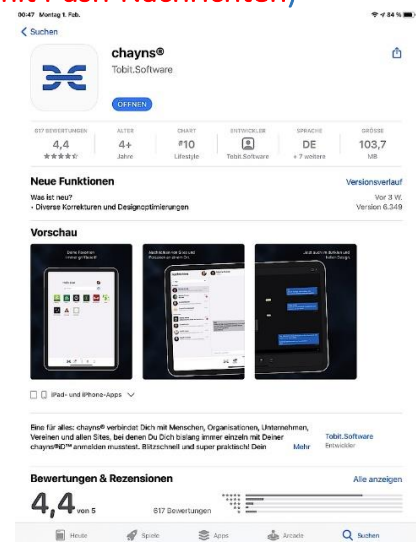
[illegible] Push-Nachrichten)

00:47 Montag 1. Feb.

84 %

Suchen

chayns®

Tobit.Software

ÖFFNEN

| 617 BEWERTUNGEN | ALTER | CHART | ENTWICKLER | SPRACHE | GRÖSSE |
|---|---|---|---|---|---|
| 4,4 | 4+ | #10 | | DE | 103,7 |
| ★★★★☆ | Jahre | Lifestyle | Tobit.Software | + 7 weitere | MB |

Neue Funktionen

Versionsverlauf

Was ist neu?
- Diverse Korrekturen und Designoptimierungen

Vor 3 W.
Version 6.349

Vorschau

Deine Favoriten immer griffbereit

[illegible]

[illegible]

iPad- und iPhone-Apps

Eine für alles: chayns® verbindet Dich mit Menschen, Organisationen, Unternehmen, Vereinen und allen Sites, bei denen Du Dich bislang immer einzeln mit Deiner chayns®ID™ anmelden musstest. Blitzschnell und super praktisch! Dein

Mehr

Tobit.Software
Entwickler

Bewertungen & Rezensionen

Alle anzeigen

4,4 von 5

617 Bewertungen

Heute

Spiele

Apps

Arcade

Suchen